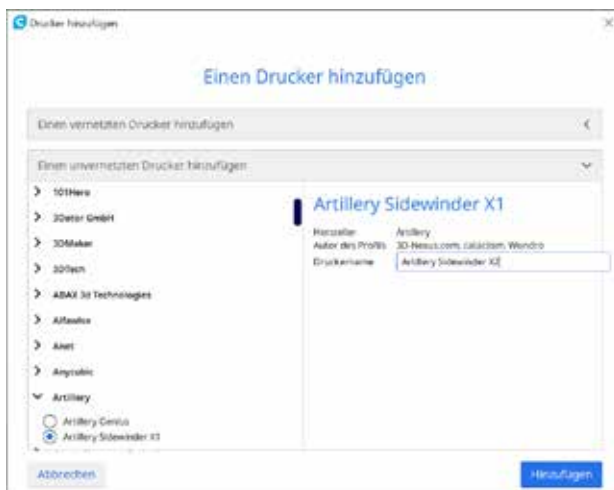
Drucker hinzufügen

×

Einen Drucker hinzufügen

Einen vernetzten Drucker hinzufügen

Einen unvernetzten Drucker hinzufügen

101Hero
3Dator GmbH
3DMaker
3DTech
ABAX 3d Technologies
Alfawise
Anet
Anycubic
Artillery
Artillery Genius
Artillery Sidewinder X1

Artillery Sidewinder X1

| | |
|---|---|
| Hersteller | Artillery |
| Autor des Profils | 3D-Nexus.com, calaclism, Wondro |
| Druckername | Artillery Sidewinder X1 |

Abbrechen

Hinzufügen